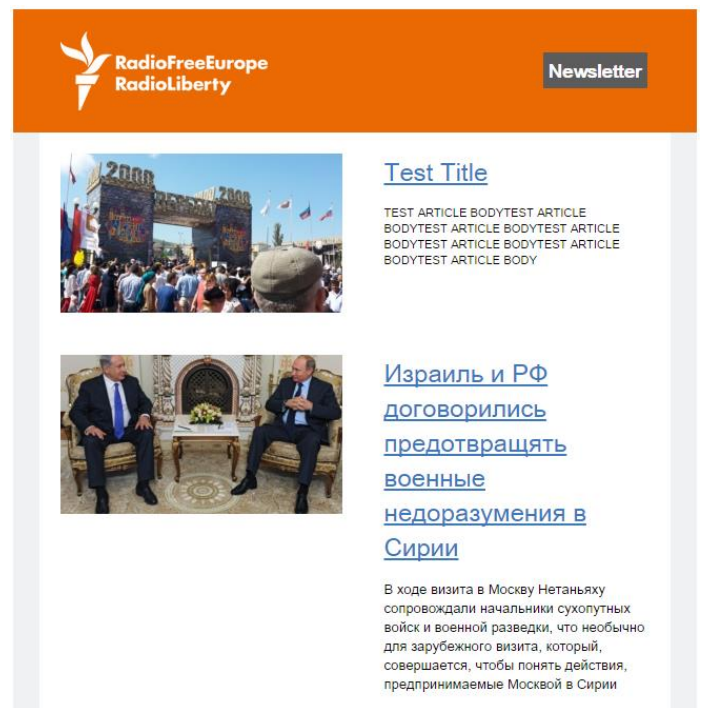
RadioFreeEurope RadioLiberty

Newsletter

2000 2000

Test Title

TEST ARTICLE BODYTEST ARTICLE BODYTEST ARTICLE BODYTEST ARTICLE BODYTEST ARTICLE BODYTEST ARTICLE BODYTEST ARTICLE BODY

Израиль и РФ договорились предотвращять военные недоразумения в Сирии

В ходе визита в Москву Нетаньяху сопровождали начальники сухопутных войск и военной разведки, что необычно для зарубежного визита, который, совершается, чтобы понять действия, предпринимаемые Москвой в Сирии